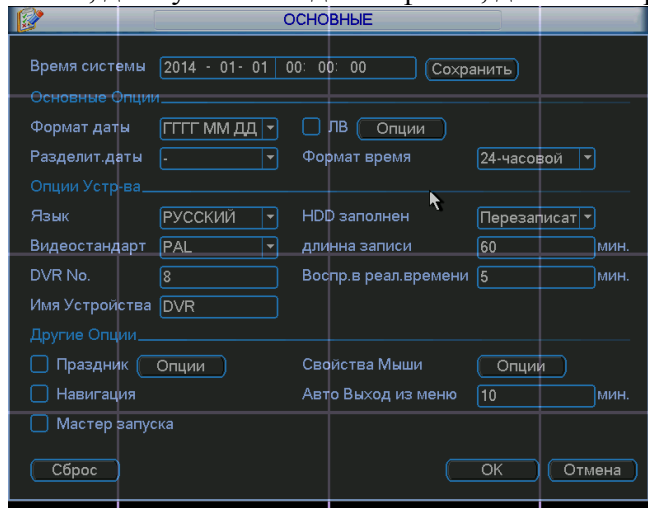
ОСНОВНЫЕ

Время системы 2014 - 01 - 01 00: 00: 00 Сохранить

Основные Опции

Формат даты ГГГГ ММ ДД ЛВ Опции

Разделит.даты - Формат время 24-часовой

Опции Устр-ва

Язык РУССКИЙ HDD заполнен Перезаписат

Видеостандарт PAL длинна записи 60 мин.

DVR No. 8 Воспр.в реал.времени 5 мин.

Имя Устройства DVR

Другие Опции

Праздник Опции Свойства Мыши Опции

Навигация Авто Выход из меню 10 мин.

Мастер запуска

Сброс OK Отмена